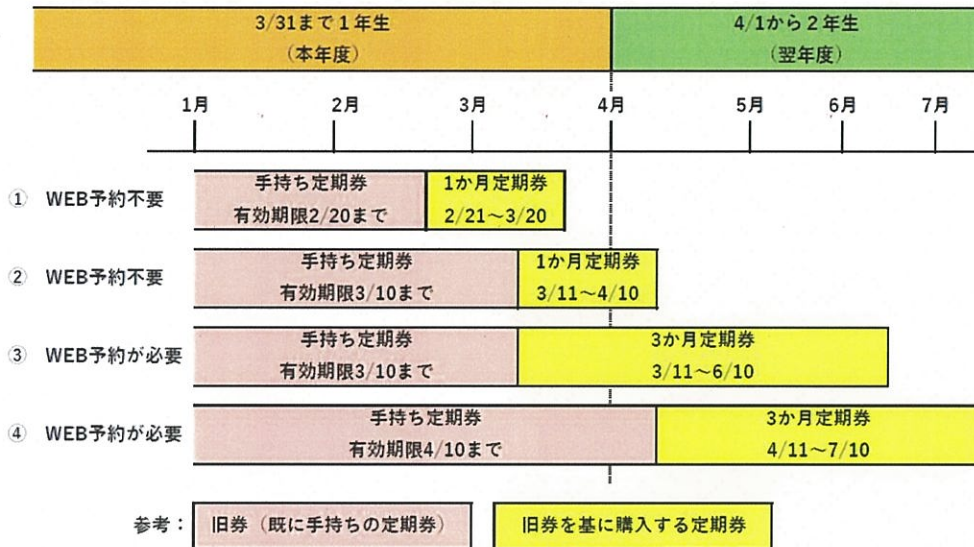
3/31まで1年生
（本年度）

4/1から2年生
（翌年度）

1月　2月　3月　4月　5月　6月　7月

① WEB予約不要
手持ち定期券
有効期限2/20まで
1か月定期券
2/21～3/20

② WEB予約不要
手持ち定期券
有効期限3/10まで
1か月定期券
3/11～4/10

③ WEB予約が必要
手持ち定期券
有効期限3/10まで
3か月定期券
3/11～6/10

④ WEB予約が必要
手持ち定期券
有効期限4/10まで
3か月定期券
4/11～7/10

参考：旧券（既に手持ちの定期券）　旧券を基に購入する定期券